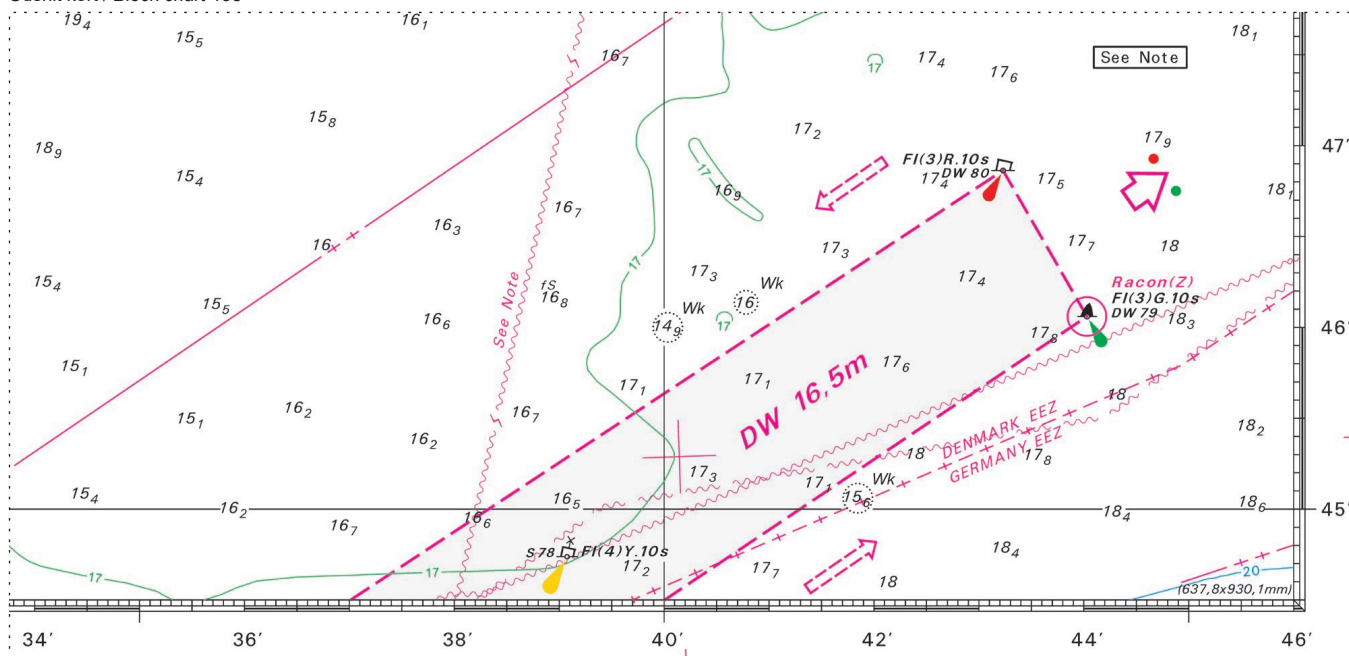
$19_4$ $15_5$ $16_1$ $16_7$ $17$ $17_4$ $17_6$ See Note $18_1$

$15_8$ $17_2$ $18_9$ FI(3)R.10s DW 80 $17_9$ 47′

$15_4$ $17$ $16_9$ $17_4$ $17_5$ $18_1$

$16_7$ $16_3$ $16$ $17_3$ $17_7$ $18$

See Note $17$ $17_3$ Wk $15_4$ fS $16_8$ $17_4$ Racon(Z) FI(3)G.10s DW 79 $18_3$

$15_5$ Wk $16$ $16_6$ $14_9$ $17$ $17_8$ 46′

$15_1$ DW 16,5m $17_6$ $17_1$ $17_1$

$16_2$ $15_1$ $16_7$ $18$ $18_2$

$16_2$ DENMARK EEZ GERMANY EEZ $18$ $17_8$ $17_3$

$15_4$ $17_1$ Wk $16_2$ $16_5$ $15_6$ $18_4$ $18_6$ 45′

$16_7$ $16_6$ $18_4$

S78 FI(4)Y.10s $17$ $17$ $17_2$ $17_7$ $18$ 20 (637,8x930,1mm)

34′ 36′ 38′ 40′ 42′ 44′ 46′